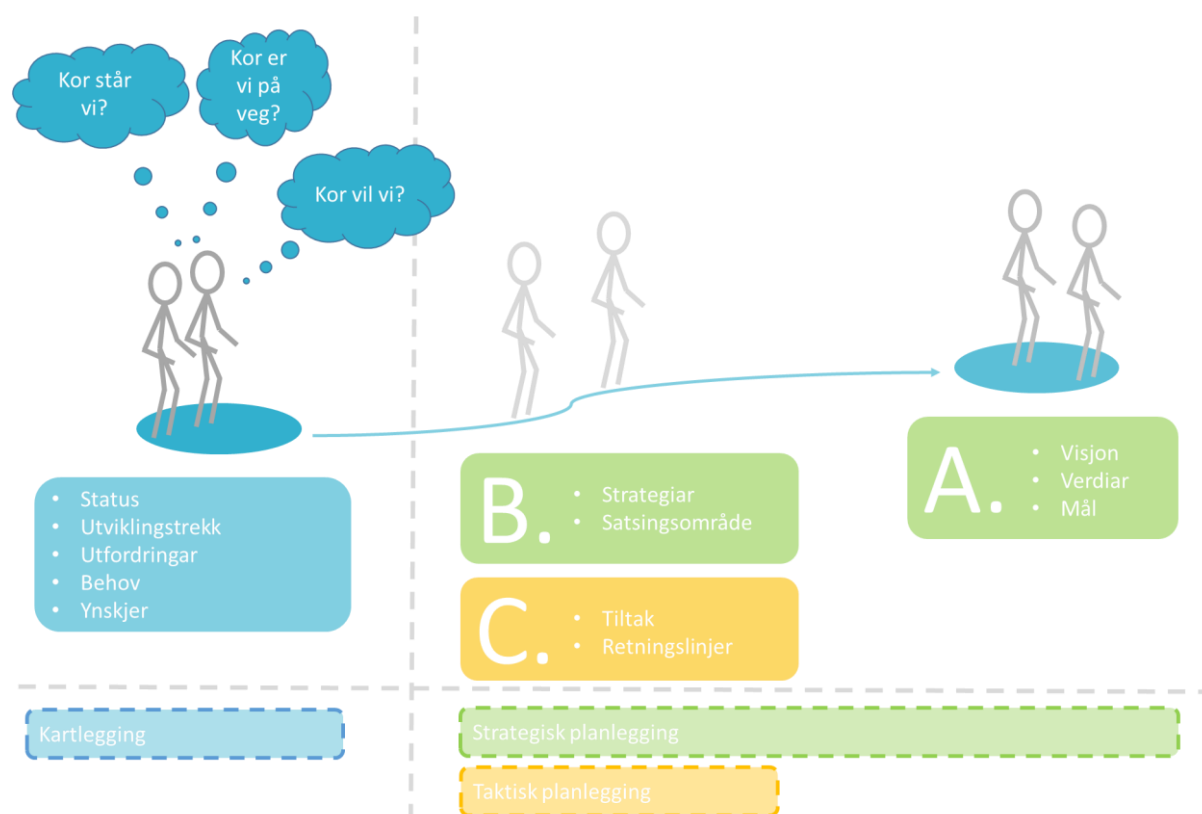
Kor står vi?

Kor er vi på veg?

Kor vil vi?

- Status
- Utviklingstrekk
- Utfordringar
- Behov
- Ynskjer

B.
- Strategiar
- Satsingsområde

C.
- Tiltak
- Retningslinjer

A.
- Visjon
- Verdiar
- Mål

Kartlegging

Strategisk planlegging

Taktisk planlegging